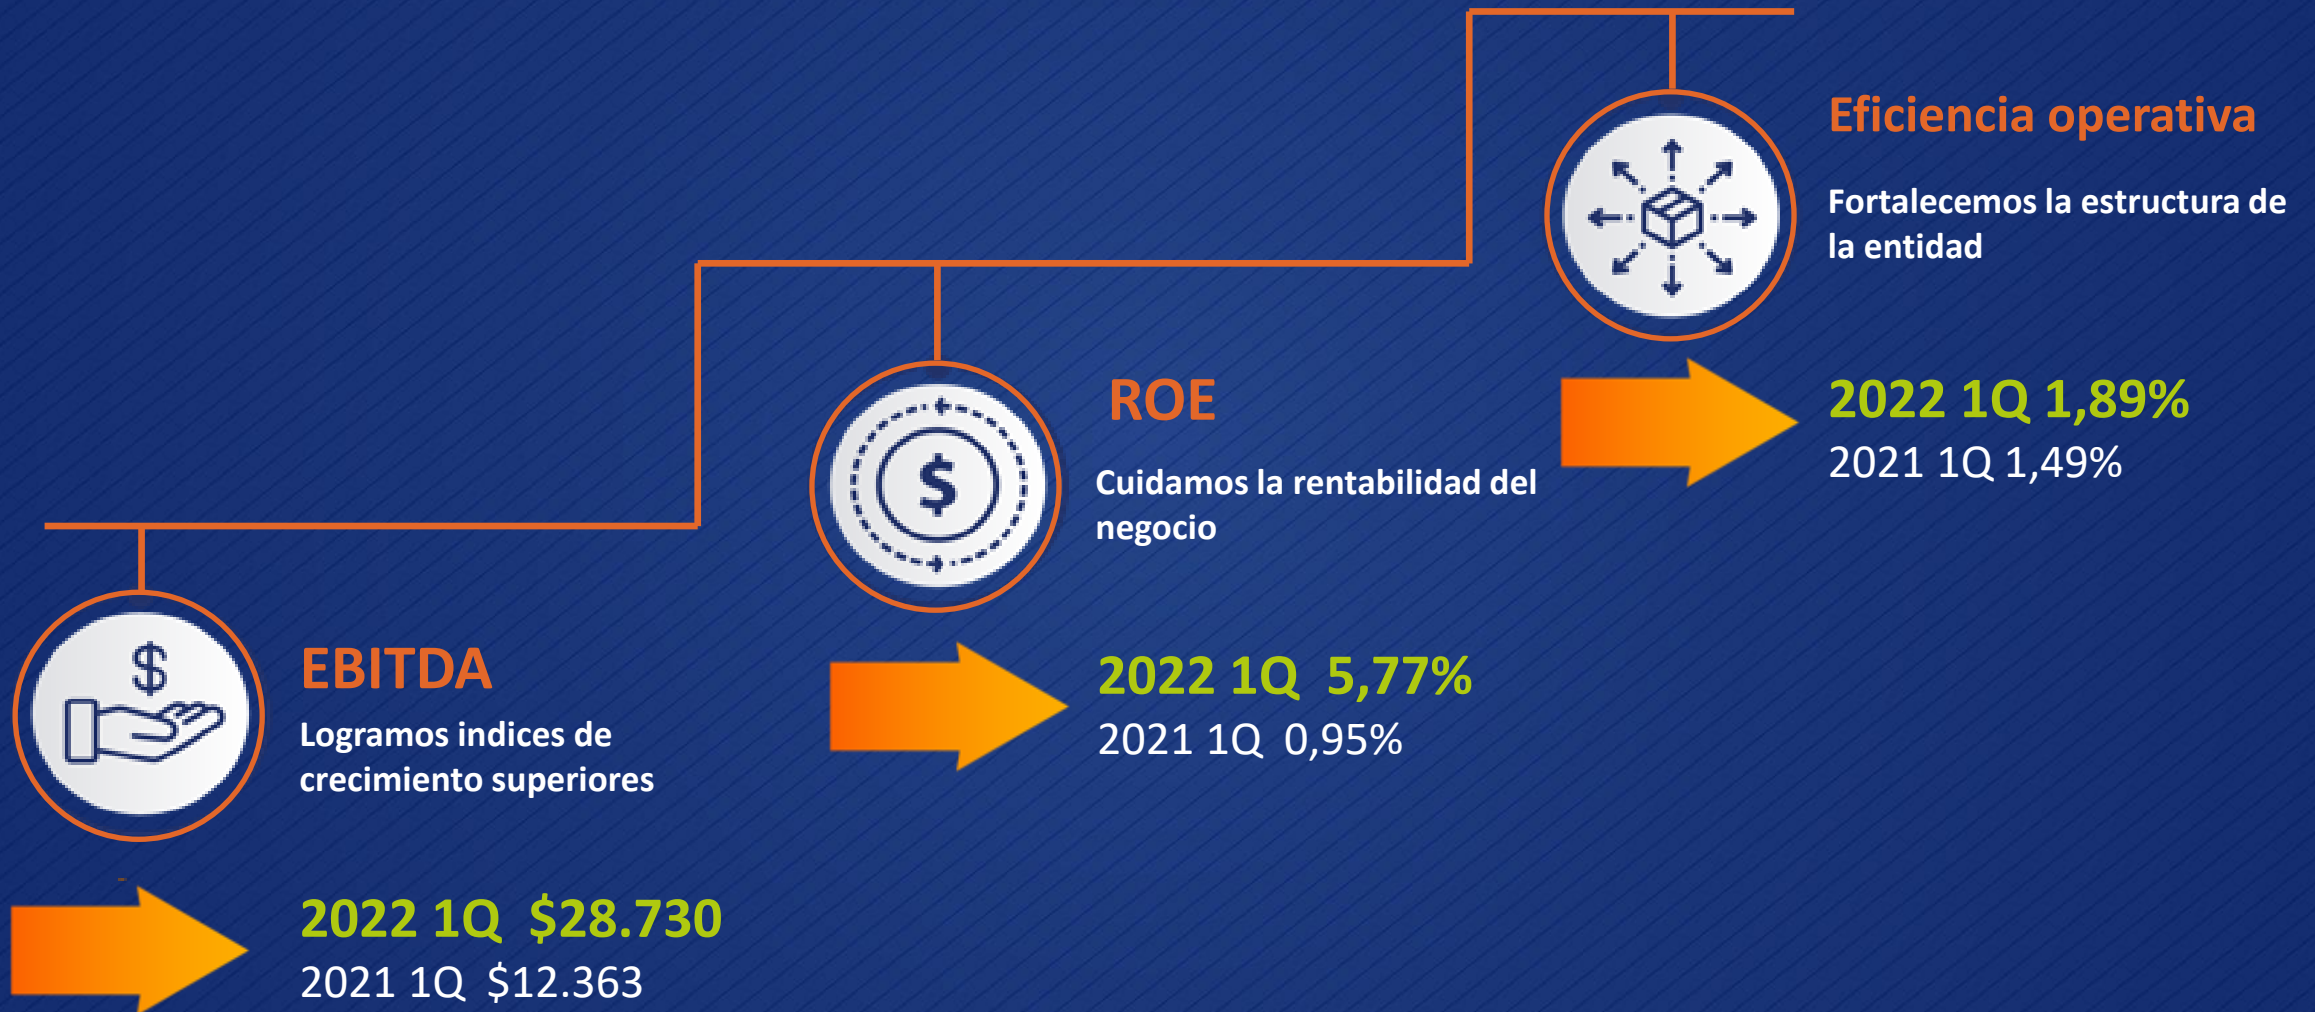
Eficiencia operativa

Fortalecemos la estructura de la entidad

2022 1Q 1,89%
2021 1Q 1,49%

ROE

Cuidamos la rentabilidad del negocio

2022 1Q 5,77%
2021 1Q 0,95%

EBITDA

Logramos indices de crecimiento superiores

2022 1Q $28.730
2021 1Q $12.363